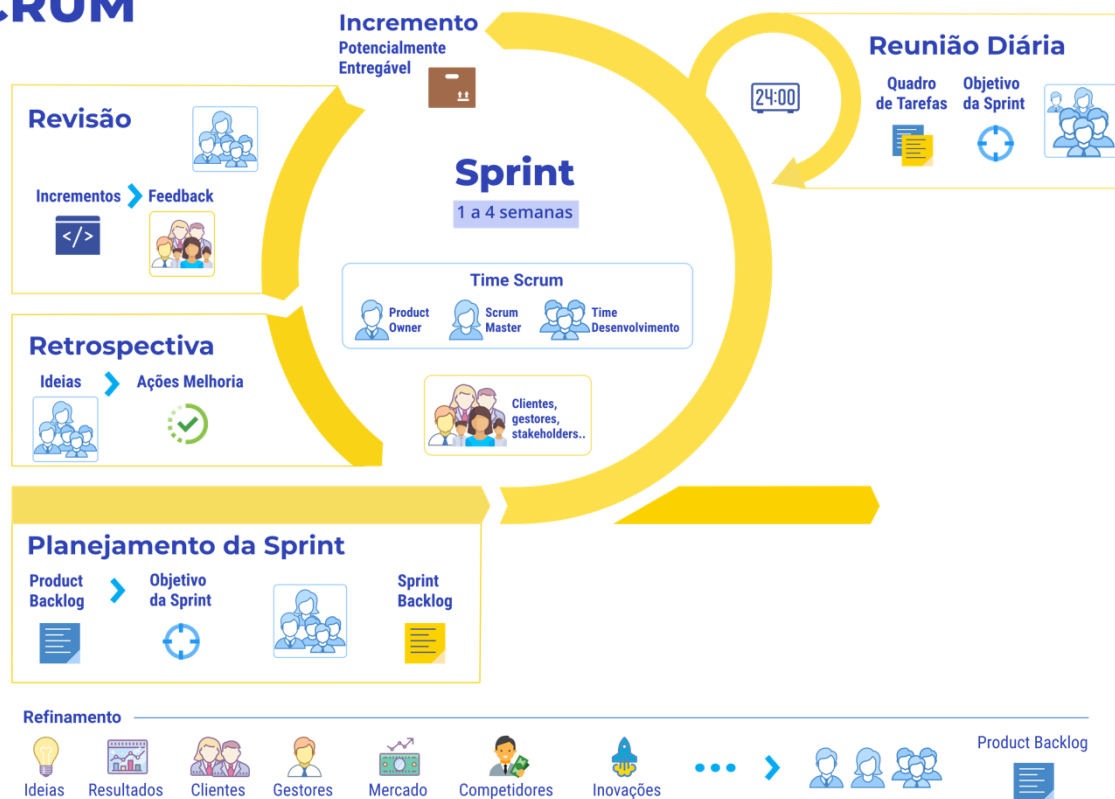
CRUM

Incremento
Potencialmente Entregável

Reunião Diária
24:00
Quadro de Tarefas
Objetivo da Sprint

Revisão
Incrementos
Feedback

Sprint
1 a 4 semanas

Time Scrum
Product Owner
Scrum Master
Time Desenvolvimento

Retrospectiva
Ideias
Ações Melhoria

Clientes, gestores, stakeholders..

Planejamento da Sprint
Product Backlog
Objetivo da Sprint
Sprint Backlog

Refinamento
Ideias
Resultados
Clientes
Gestores
Mercado
Competidores
Inovações
Product Backlog